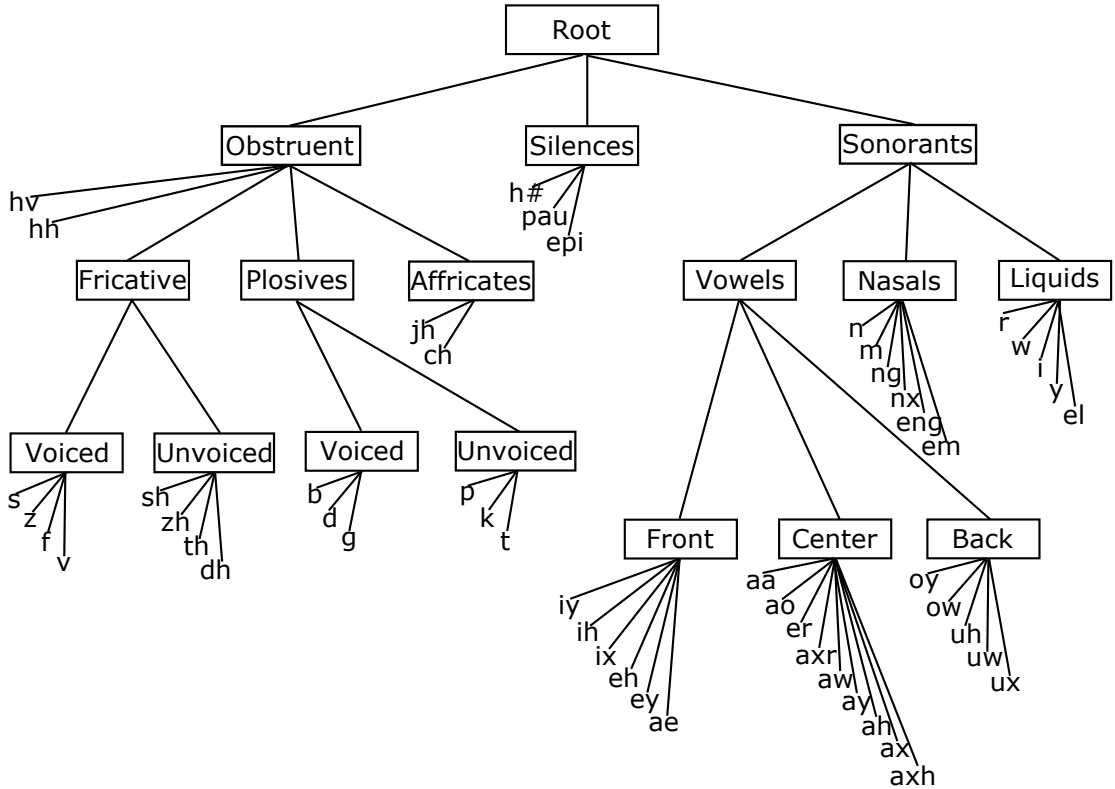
Root

Obstruent
hv
hh

Fricative
Voiced
s
z
f
v

Unvoiced
sh
zh
th
dh

Plosives
Voiced
b
d
g

Unvoiced
p
k
t

Affricates
jh
ch

Silences
h#
pau
epi

Sonorants

Vowels

Front
iy
ih
ix
eh
ey
ae

Center
aa
ao
er
axr
aw
ay
ah
ax
axh

Back
oy
ow
uh
uw
ux

Nasals
n
m
ng
nx
eng
em

Liquids
r
w
l
y
el